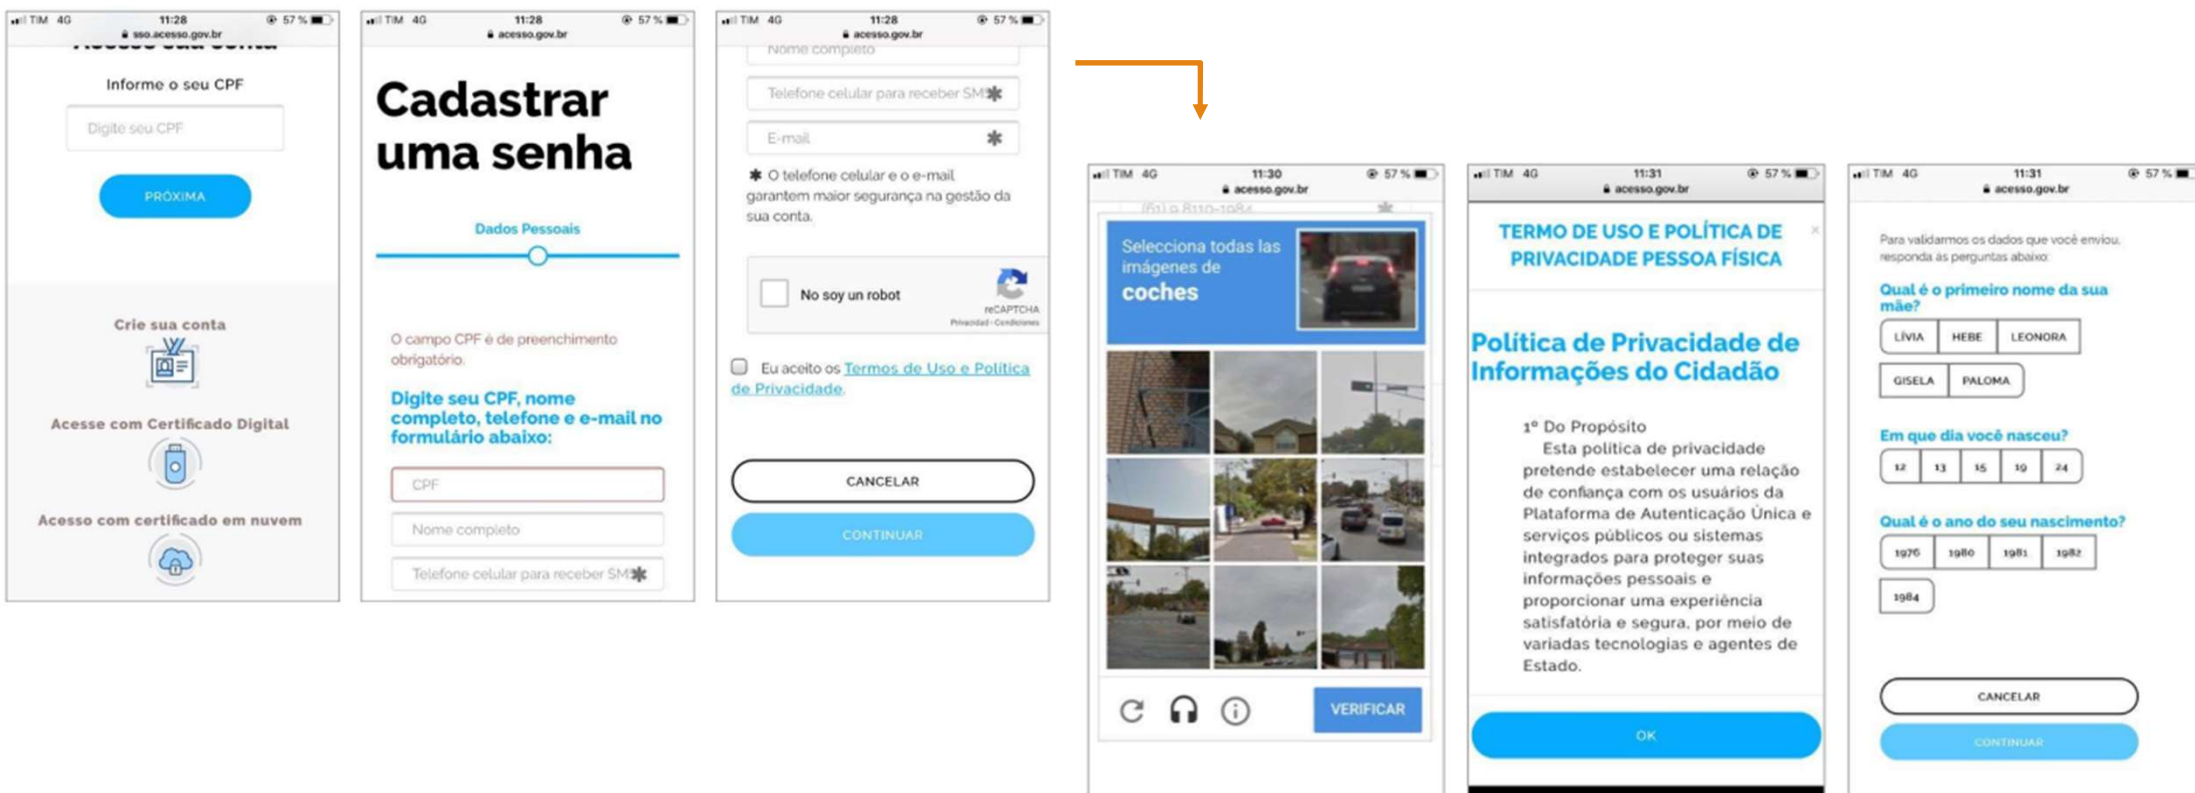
TIM 4G 11:28 57 %
sso.acesso.gov.br
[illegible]

Informe o seu CPF

Digite seu CPF

PRÓXIMA

Crie sua conta

Acesse com Certificado Digital

Acesso com certificado em nuvem

TIM 4G 11:28 57 %
acesso.gov.br

Cadastrar uma senha

Dados Pessoais

O campo CPF é de preenchimento obrigatório.

Digite seu CPF, nome completo, telefone e e-mail no formulário abaixo:

CPF

Nome completo

Telefone celular para receber SMS ✱

TIM 4G 11:28 57 %
acesso.gov.br

Nome completo

Telefone celular para receber SMS ✱

E-mail ✱

✱ O telefone celular e o e-mail garantem maior segurança na gestão da sua conta.

No soy un robot

reCAPTCHA
Privacidad - Condiciones

Eu aceito os Termos de Uso e Política de Privacidade.

CANCELAR

CONTINUAR

TIM 4G 11:30 57 %
acesso.gov.br

Selecciona todas las imágenes de
coches

VERIFICAR

TIM 4G 11:31 57 %
acesso.gov.br

TERMO DE USO E POLÍTICA DE PRIVACIDADE PESSOA FÍSICA

Política de Privacidade de Informações do Cidadão

1º Do Propósito
Esta política de privacidade pretende estabelecer uma relação de confiança com os usuários da Plataforma de Autenticação Única e serviços públicos ou sistemas integrados para proteger suas informações pessoais e proporcionar uma experiência satisfatória e segura, por meio de variadas tecnologias e agentes de Estado.

OK

TIM 4G 11:31 57 %
acesso.gov.br

Para validarmos os dados que você enviou, responda às perguntas abaixo:

Qual é o primeiro nome da sua mãe?

LÍVIA HEBE LEONORA
GISELA PALOMA

Em que dia você nasceu?

12 13 15 19 24

Qual é o ano do seu nascimento?

1976 1980 1981 1982
1984

CANCELAR

CONTINUAR